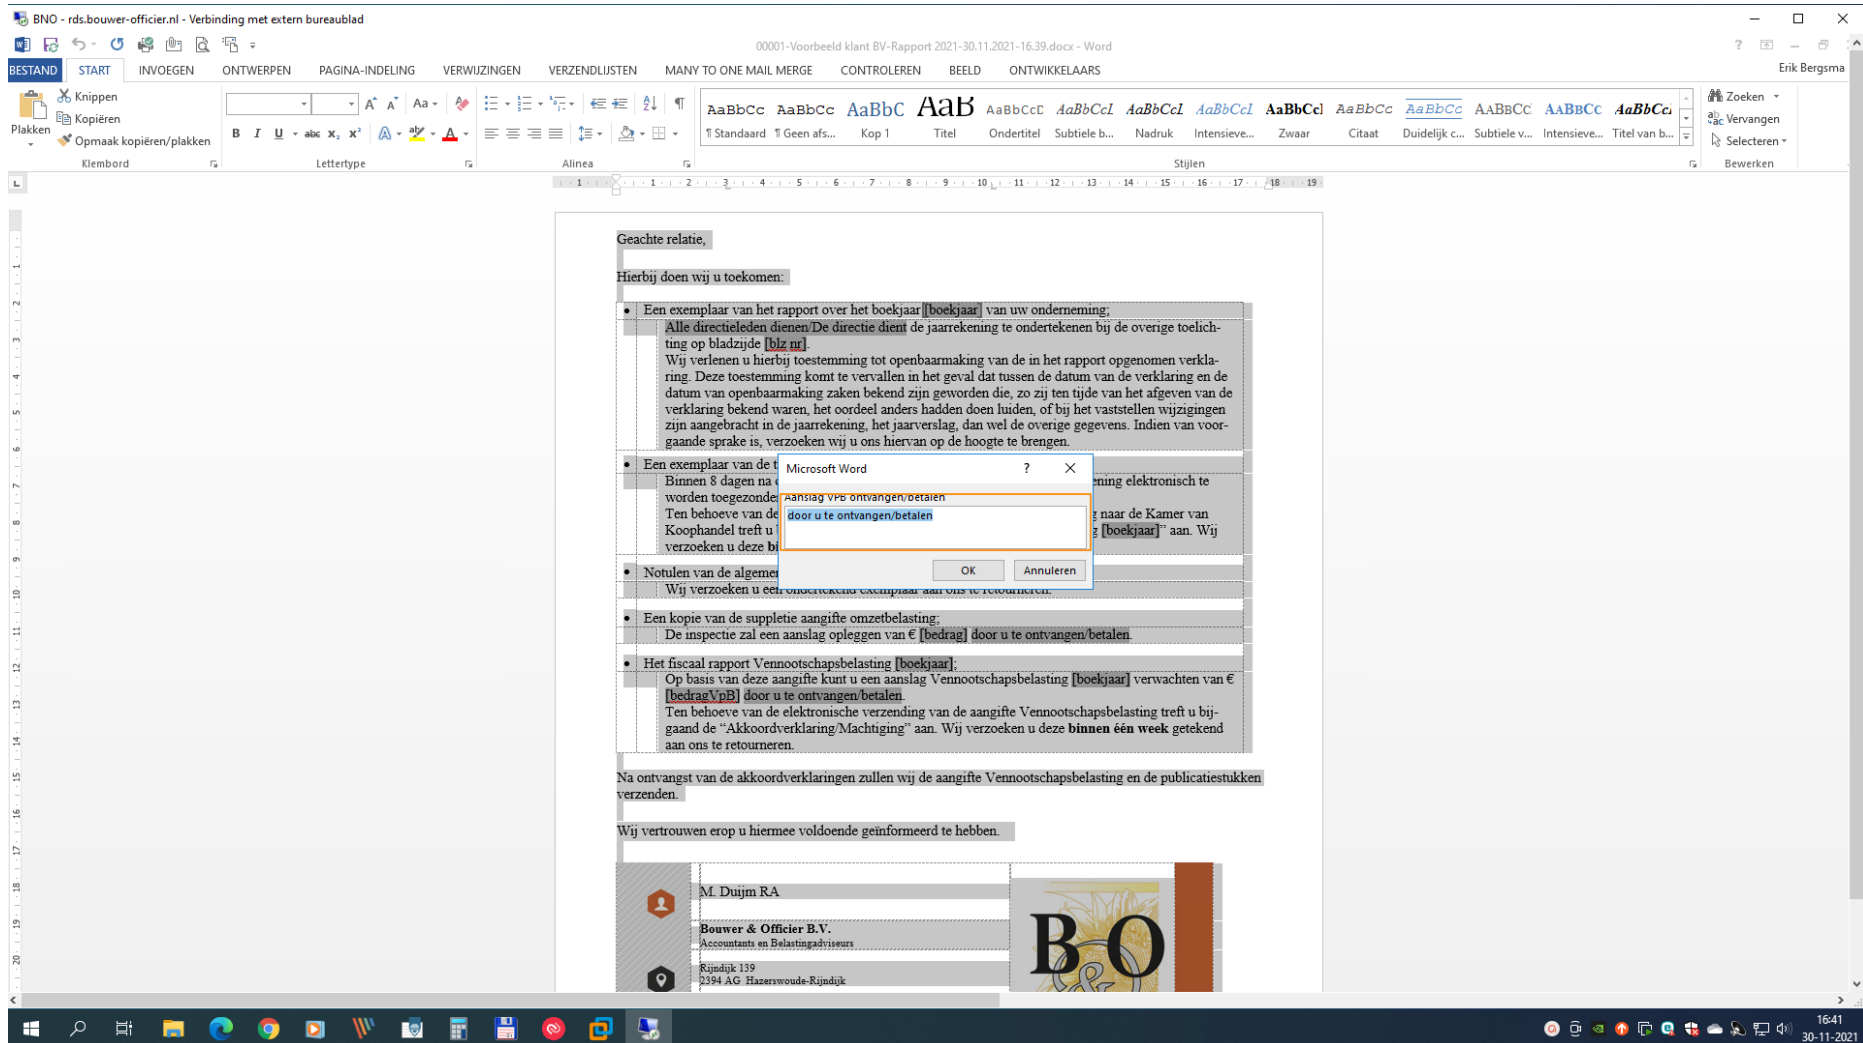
BNO - rds.bouwer-officier.nl - Verbinding met extern bureaublad

00001-Voorbeeld klant BV-Rapport 2021-30.11.2021-16.39.docx - Word

BESTAND START INVOEGEN ONTWERPEN PAGINA-INDELING VERWIJZINGEN VERZENDLIJSTEN MANY TO ONE MAIL MERGE CONTROLEREN BEELD ONTWIKKELAARS

Erik Bergsma

Plakken
Knippen
Kopiëren
Opmaak kopiëren/plakken
Klembord

Lettertype

Alinea

AaBbCc ¶ Standaard
AaBbCc ¶ Geen afs...
AaBbC Kop 1
AaB Titel
AaBbCcD Ondertitel
AaBbCcI Subtiele b...
AaBbCcI Nadruk
AaBbCcI Intensieve...
AaBbCcI Zwaar
AaBbCc Citaat
AaBbCc Duidelijk c...
AaBbCc Subtiele v...
AaBbCc Intensieve...
AaBbCc Titel van b...
Stijlen

Zoeken
Vervangen
Selecteren
Bewerken

Geachte relatie,

Hierbij doen wij u toekomen:

• Een exemplaar van het rapport over het boekjaar [boekjaar] van uw onderneming;
Alle directieleden dienen/De directie dient de jaarrekening te ondertekenen bij de overige toelichting op bladzijde [blz nr].
Wij verlenen u hierbij toestemming tot openbaarmaking van de in het rapport opgenomen verklaring. Deze toestemming komt te vervallen in het geval dat tussen de datum van de verklaring en de datum van openbaarmaking zaken bekend zijn geworden die, zo zij ten tijde van het afgeven van de verklaring bekend waren, het oordeel anders hadden doen luiden, of bij het vaststellen wijzigingen zijn aangebracht in de jaarrekening, het jaarverslag, dan wel de overige gegevens. Indien van voorgaande sprake is, verzoeken wij u ons hiervan op de hoogte te brengen.

• Een exemplaar van de t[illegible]
Binnen 8 dagen na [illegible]ening elektronisch te worden toegezonde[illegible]
Ten behoeve van de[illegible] naar de Kamer van Koophandel treft u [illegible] [boekjaar]" aan. Wij verzoeken u deze bi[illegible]

• Notulen van de algemer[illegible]
Wij verzoeken u ee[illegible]

• Een kopie van de suppletie aangifte omzetbelasting;
De inspectie zal een aanslag opleggen van € [bedrag] door u te ontvangen/betalen.

• Het fiscaal rapport Vennootschapsbelasting [boekjaar];
Op basis van deze aangifte kunt u een aanslag Vennootschapsbelasting [boekjaar] verwachten van € [bedragVpB] door u te ontvangen/betalen.
Ten behoeve van de elektronische verzending van de aangifte Vennootschapsbelasting treft u bijgaand de "Akkoordverklaring/Machtiging" aan. Wij verzoeken u deze binnen één week getekend aan ons te retourneren.

Na ontvangst van de akkoordverklaringen zullen wij de aangifte Vennootschapsbelasting en de publicatiestukken verzenden.

Wij vertrouwen erop u hiermee voldoende geïnformeerd te hebben.

M. Duijm RA
Bouwer & Officier B.V.
Accountants en Belastingadviseurs
Rijndijk 139
2394 AG Hazerswoude-Rijndijk

B&O

Microsoft Word
?
Aanslag VPB ontvangen/betalen
door u te ontvangen/betalen
OK
Annuleren

16:41
30-11-2021